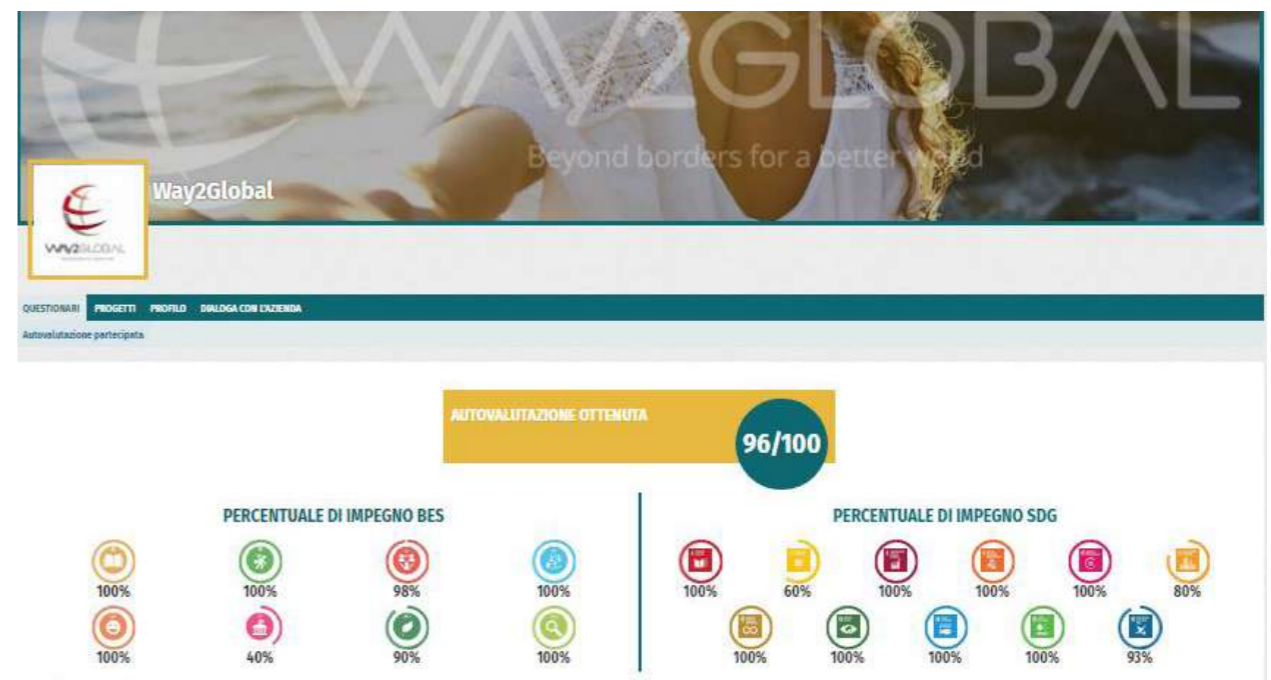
WAY2GLOBAL
Beyond borders for a better world

Way2Global

WAY2GLOBAL

QUESTIONARI PROGETTI PROFILO DIALOGA CON L'AZIENDA
Autovalutazione partecipata

AUTOVALUTAZIONE OTTENUTA
96/100

PERCENTUALE DI IMPEGNO BES
100% 100% 98% 100%
100% 40% 90% 100%

PERCENTUALE DI IMPEGNO SDG
100% 60% 100% 100% 100% 80%
100% 100% 100% 100% 93%